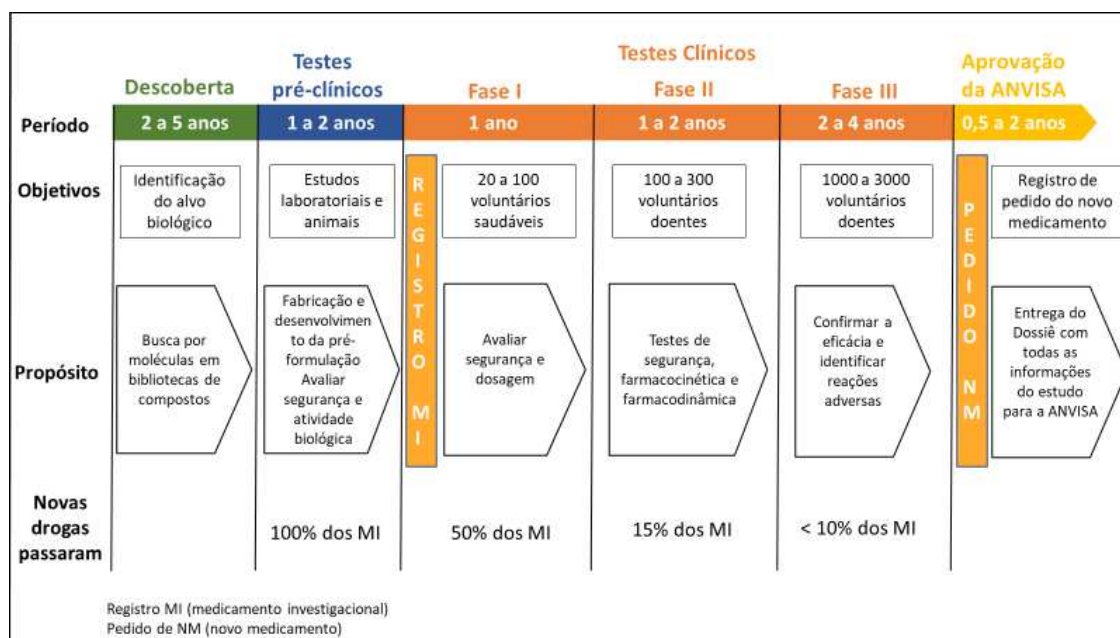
| | Descoberta | Testes pré-clínicos | Testes Clínicos Fase I | Fase II | Fase III | Aprovação da ANVISA |
|---|---|---|---|---|---|---|
| Período | 2 a 5 anos | 1 a 2 anos | 1 ano | 1 a 2 anos | 2 a 4 anos | 0,5 a 2 anos |
| Objetivos | Identificação do alvo biológico | Estudos laboratoriais e animais | 20 a 100 voluntários saudáveis | 100 a 300 voluntários doentes | 1000 a 3000 voluntários doentes | Registro de pedido do novo medicamento |
| Propósito | Busca por moléculas em bibliotecas de compostos | Fabricação e desenvolvimento da pré-formulação Avaliar segurança e atividade biológica | Avaliar segurança e dosagem | Testes de segurança, farmacocinética e farmacodinâmica | Confirmar a eficácia e identificar reações adversas | Entrega do Dossiê com todas as informações do estudo para a ANVISA |
| Novas drogas passaram | | 100% dos MI | 50% dos MI | 15% dos MI | < 10% dos MI | |

REGISTRO MI

PEDIDO NM

Registro MI (medicamento investigacional)
Pedido de NM (novo medicamento)